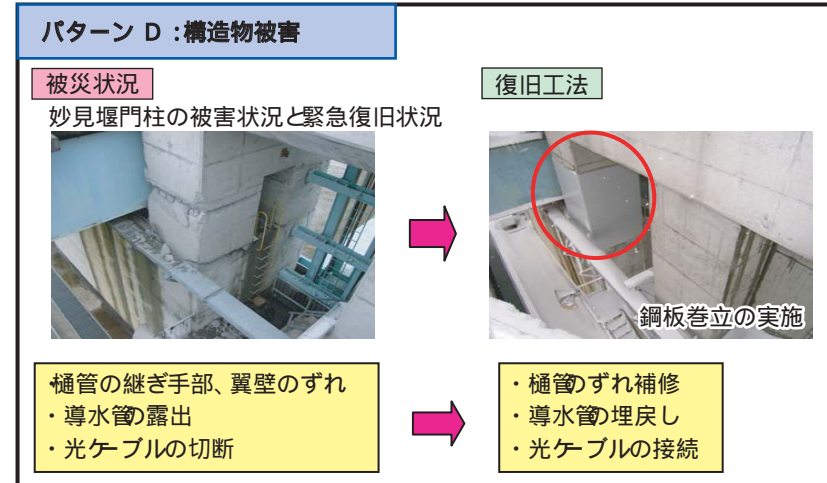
パターン D :構造物被害

被災状況

妙見堰門柱の被害状況と緊急復旧状況

復旧工法

鋼板巻立の実施

・樋管の継ぎ手部、翼壁のずれ
・導水管の露出
・光ケーブルの切断

・樋管のずれ補修
・導水管の埋戻し
・光ケーブルの接続